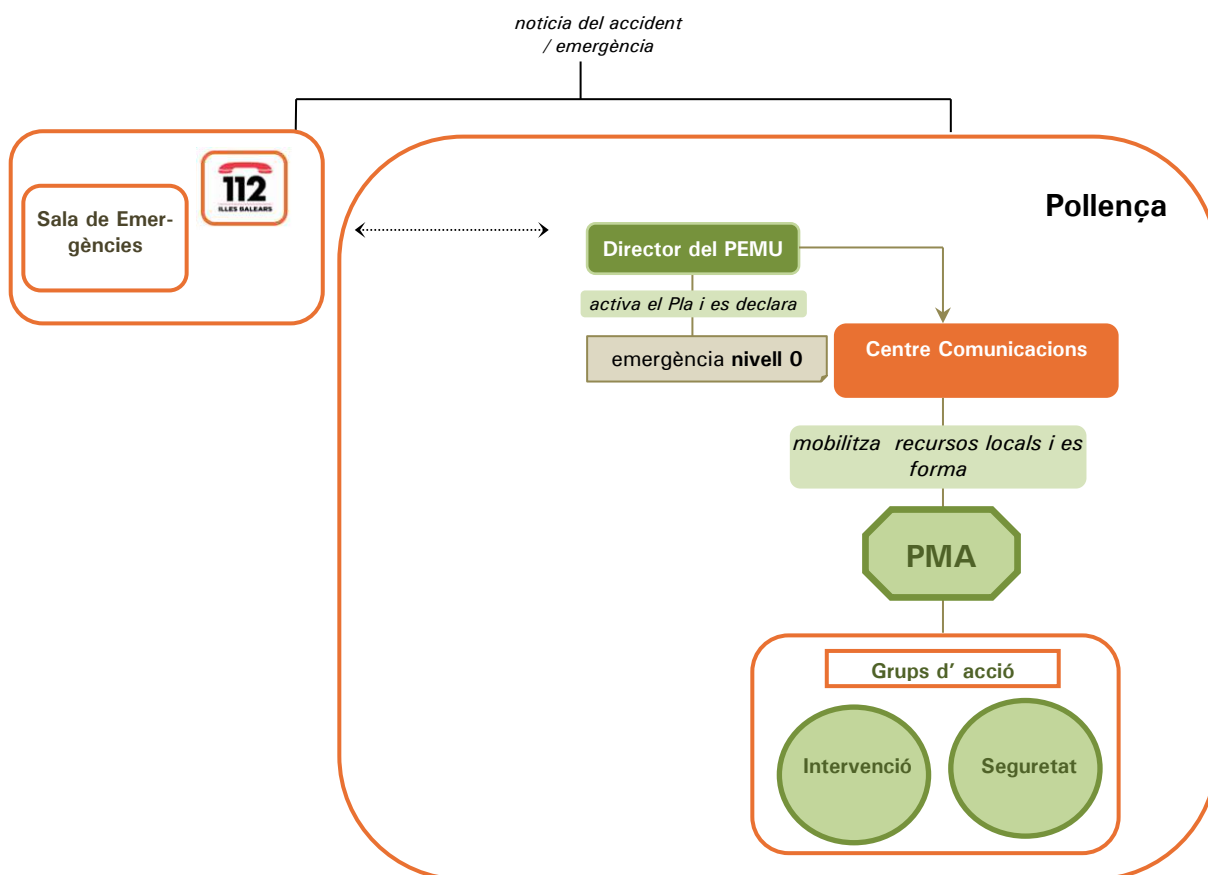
notícia del accident / emergència

Sala de Emergències

112
ILLES BALEARS

Pollença

Director del PEMU

activa el Pla i es declara

emergència **nivell 0**

Centre Comunicacions

mobilitza recursos locals i es forma

PMA

Grups d' acció

Intervenció

Seguretat